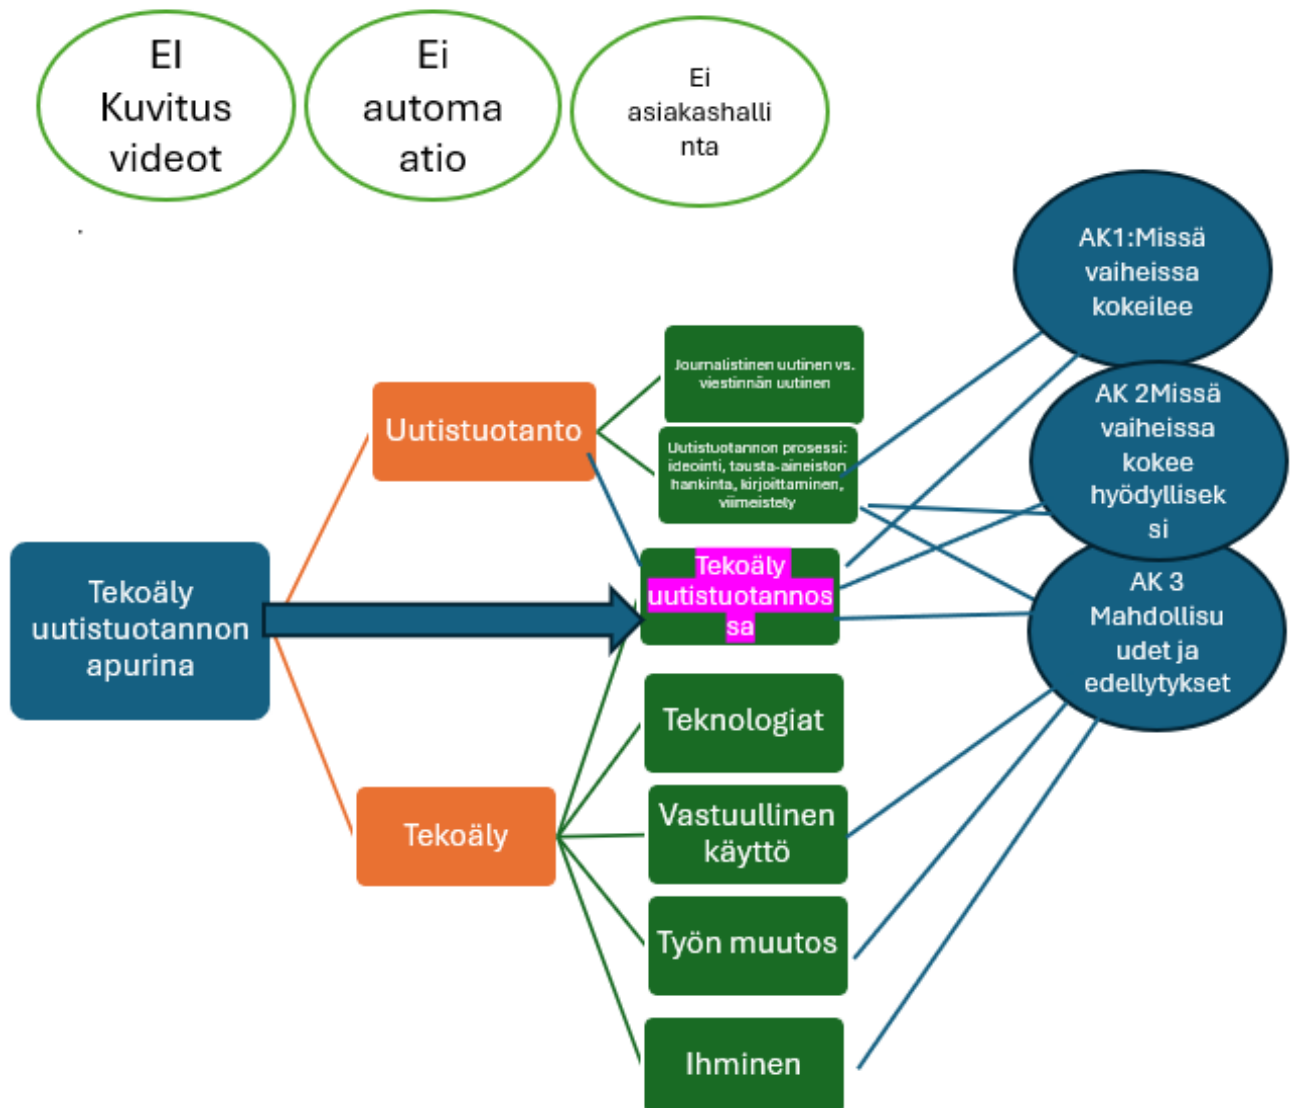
EI Kuvitus videot

Ei automaatio

Ei asiakashallinta

AK1:Missä vaiheissa kokeilee

AK 2Missä vaiheissa kokee hyödyllisesi

AK 3 Mahdollisuudet ja edellytykset

Journalistinen uutinen vs. viestinnän uutinen

Uutistuotanto

Uutistuotannon prosessi: ideointi, tausta-aineiston hankinta, kirjoittaminen, viimeistely

Tekoäly uutistuotannon apurina

Tekoäly uutistuotannossa

Teknologiat

Tekoäly

Vastuullinen käyttö

Työn muutos

Ihminen